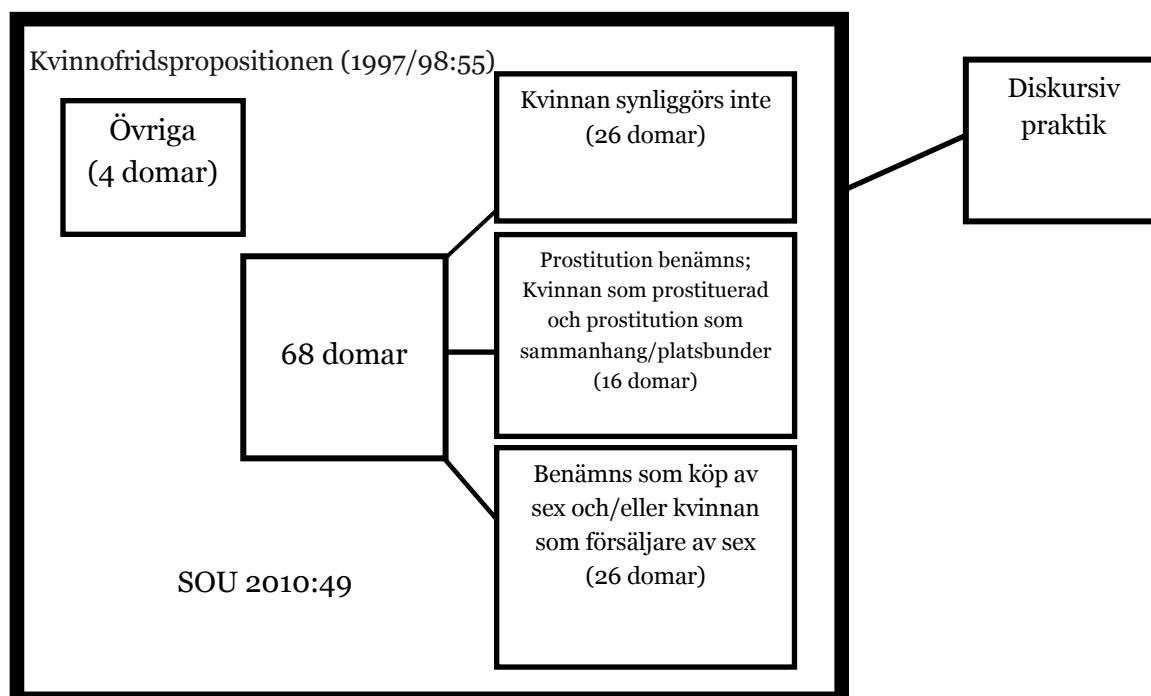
Kvinnofridspropositionen (1997/98:55)

Övriga (4 domar)

Kvinnan synliggörs inte (26 domar)

Diskursiv praktik

68 domar

Prostitution benämns; Kvinnan som prostituerad och prostitution som sammanhang/platsbunder (16 domar)

Benämns som köp av sex och/eller kvinnan som försäljare av sex (26 domar)

SOU 2010:49